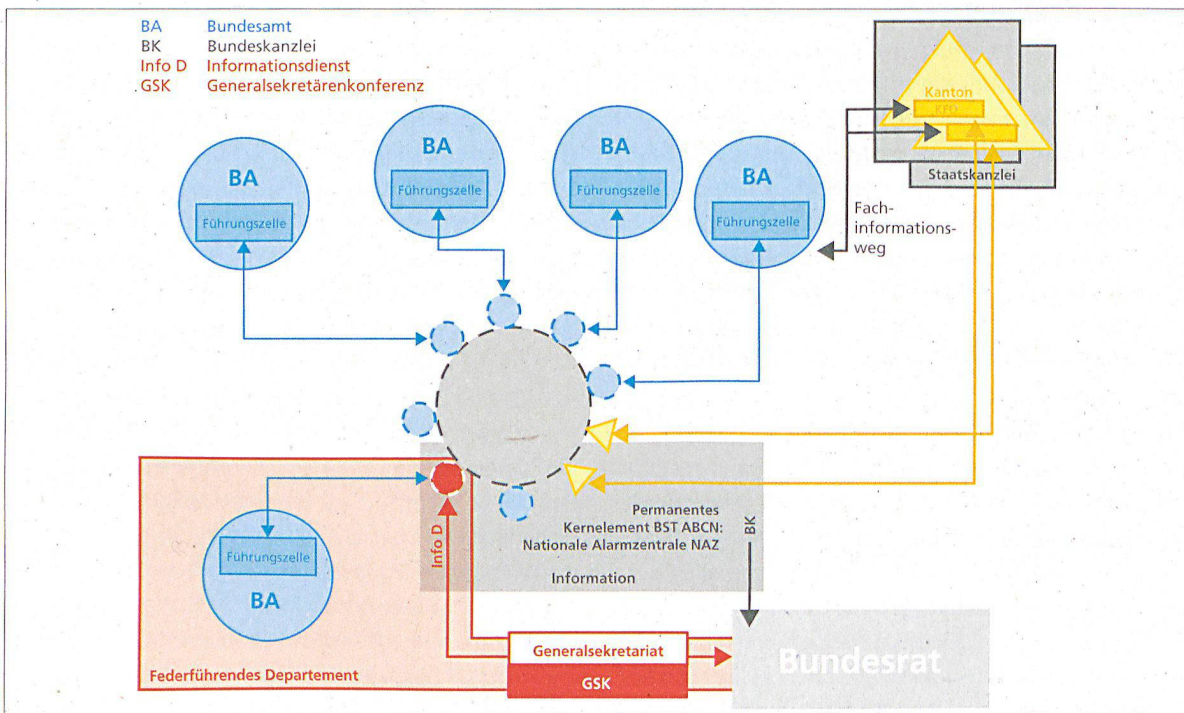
BA Bundesamt
BK Bundeskanzlei
Info D Informationsdienst
GSK Generalsekretärenkonferenz

BA
Führungszelle

BA
Führungszelle

BA
Führungszelle

BA
Führungszelle

Kanton
KFO

Staatskanzlei

Fachinformationsweg

Permanentes Kernelement BST ABCN: Nationale Alarmzentrale NAZ

BK

Information

Info D

Führungszelle
BA

Generalsekretariat
GSK

Bundesrat

Federführendes Departement